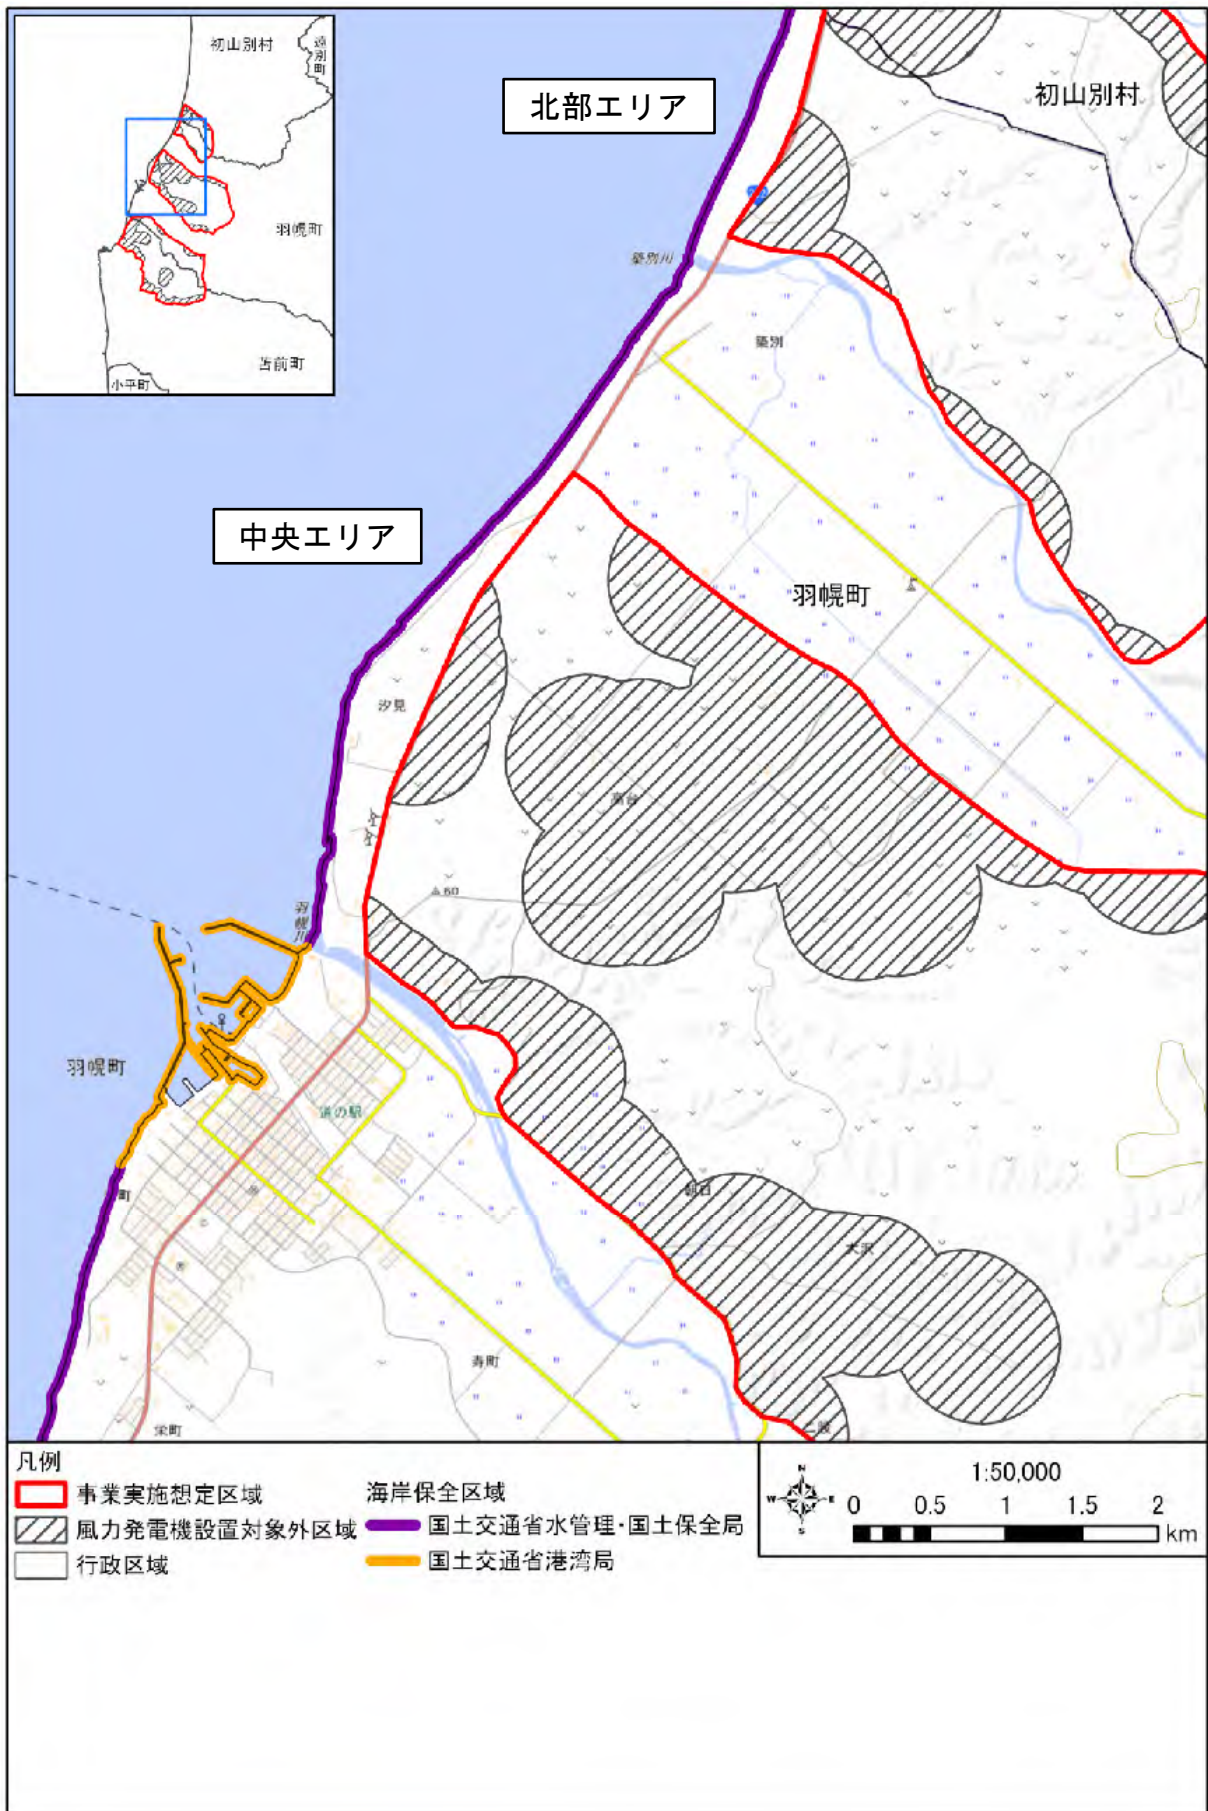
初山別村
遠別町
羽幌町
苫前町
小平町

北部エリア

初山別村

築別川

築別

中央エリア

羽幌町

汐見

羽幌川

羽幌町

道の駅

寿町

栄町

凡例
事業実施想定区域
風力発電機設置対象外区域
行政区域

海岸保全区域
国土交通省水管理・国土保全局
国土交通省港湾局

N
W E
S

1:50,000
0 0.5 1 1.5 2 km